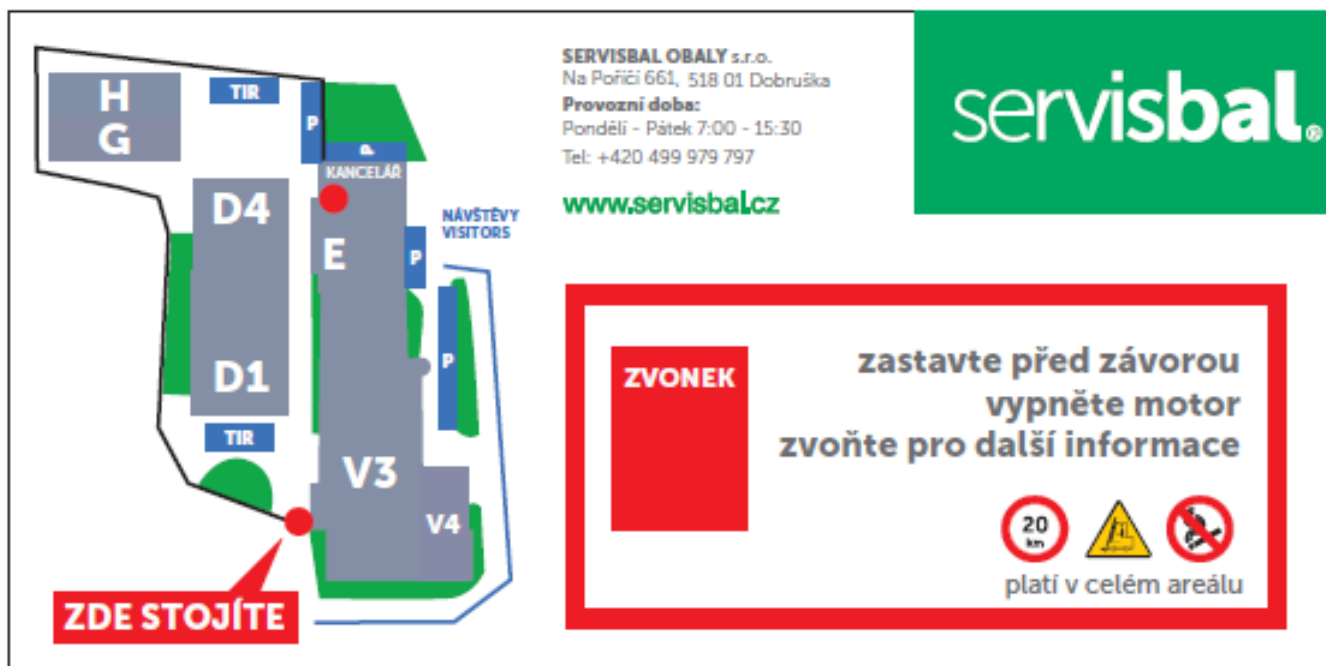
H
G
TIR
P
&
KANCELÁŘ
D4
E
NÁVŠTĚVY
VISITORS
P
P
D1
TIR
V3
V4
ZDE STOJÍTE

SERVISBAL OBALY s.r.o.
Na Poříčí 661, 518 01 Dobruška
Provozní doba:
Pondělí - Pátek 7:00 - 15:30
Tel: +420 499 979 797

www.servisbal.cz

servisbal®

ZVONEK

zastavte před závorou
vypněte motor
zvoňte pro další informace

20 km

platí v celém areálu